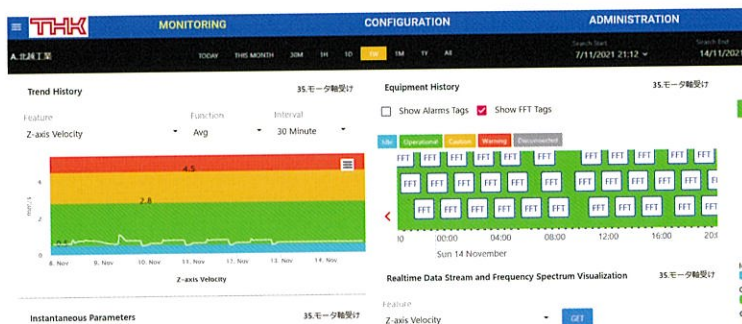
THK MONITORING CONFIGURATION ADMINISTRATION

A.北越工業

TODAY THIS MONTH 30M 1H 1D 1W 1M 1Y All

Search Start 7/11/2021 21:12

Search End 14/11/2021

Trend History

35.モータ軸受け

Feature
Z-axis Velocity

Function
Avg

Interval
30 Minute

4.5

2.8

0.5

mm/s

4

2

0

8. Nov 9. Nov 10. Nov 11. Nov 12. Nov 13. Nov 14. Nov

Z-axis Velocity

Equipment History

35.モータ軸受け

Show Alarms Tags

Show FFT Tags

Idle Operational Caution Warning Disconnected

FFT FFT FFT FFT FFT FFT FFT FFT FFT FFT FFT FFT

FFT FFT FFT FFT FFT FFT FFT FFT FFT FFT FFT FFT FFT FFT FFT FFT FFT FFT FFT FFT FFT FFT FFT FFT FFT FFT FFT FFT FFT FFT FFT FFT FFT FFT FFT FFT FFT FFT FF

00:00 04:00 08:00 12:00 16:00 20:

Sun 14 November

Realtime Data Stream and Frequency Spectrum Visualization

35.モータ軸受け

Feature
Z-axis Velocity

GET

Instantaneous Parameters

35.モータ軸受け